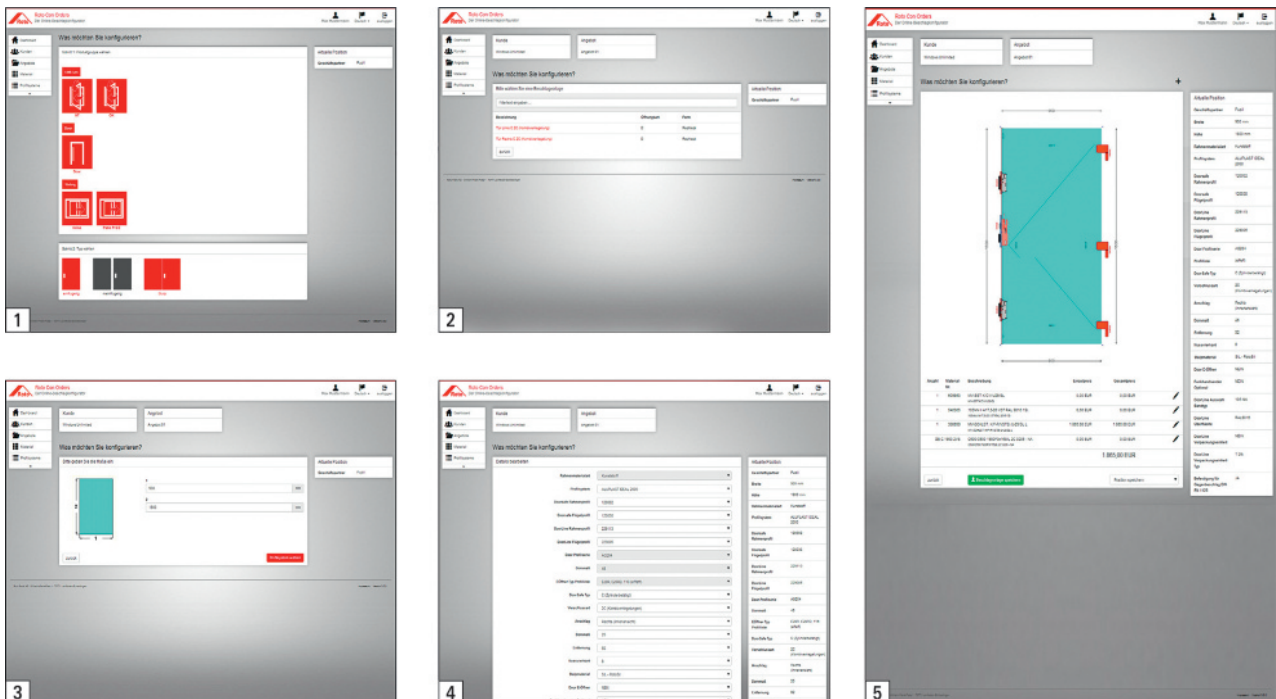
Roto Core Orders
Der Online-Beschlagskonfigurator

Was möchten Sie konfigurieren?

Aktuelle Position

1

Roto Core Orders

Kunde
Angebot

Was möchten Sie konfigurieren?

Aktuelle Position

2

Roto Core Orders

Kunde
Angebot

Was möchten Sie konfigurieren?

Aktuelle Position

zurück

1.865,00 EUR

5

Roto Core Orders

Kunde
Angebot

Was möchten Sie konfigurieren?

Aktuelle Position

zurück

3

Roto Core Orders

Kunde
Angebot

Was möchten Sie konfigurieren?

Aktuelle Position

4